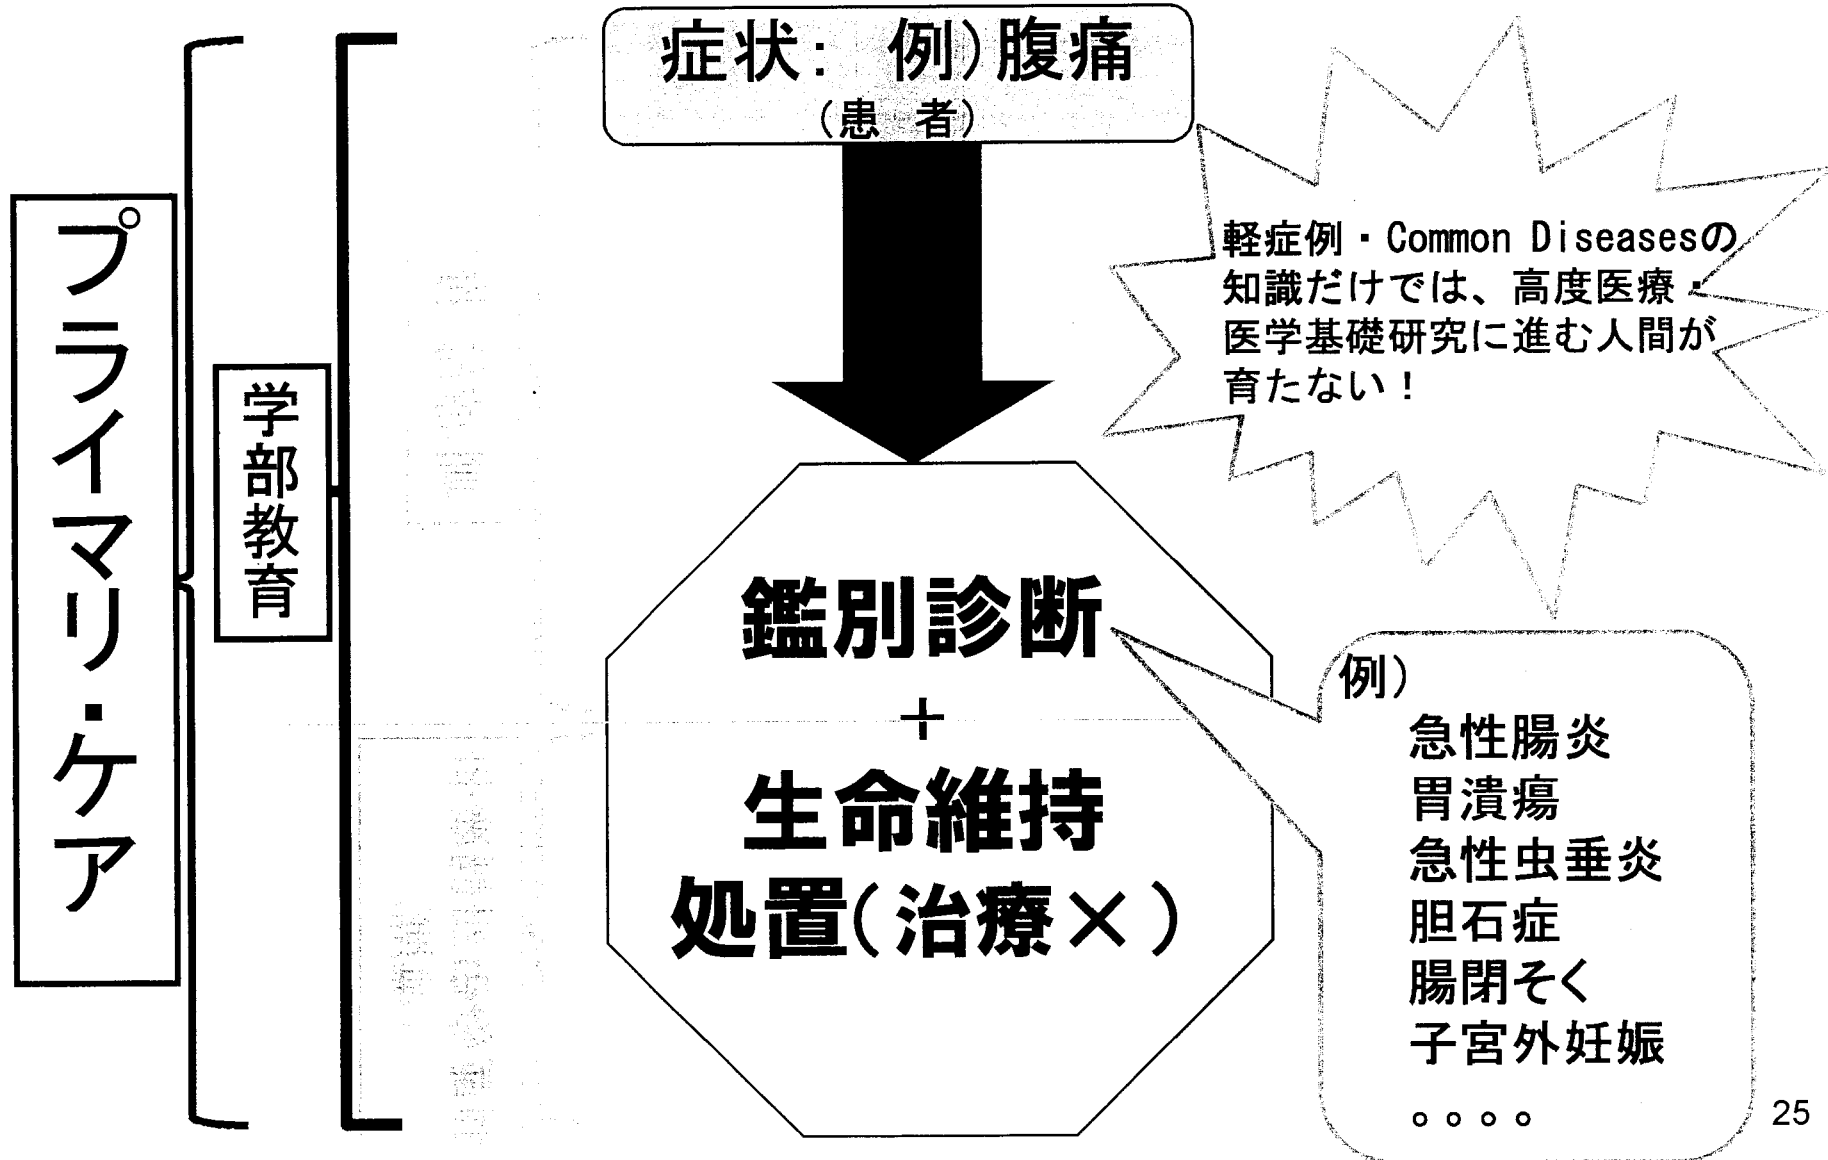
プライマリ・ケア

学部教育

症状: 例)腹痛
(患 者)

軽症例・Common Diseasesの知識だけでは、高度医療・医学基礎研究に進む人間が育たない!

鑑別診断
+
生命維持
処置(治療×)

例)
急性腸炎
胃潰瘍
急性虫垂炎
胆石症
腸閉そく
子宮外妊娠
○○○○

25